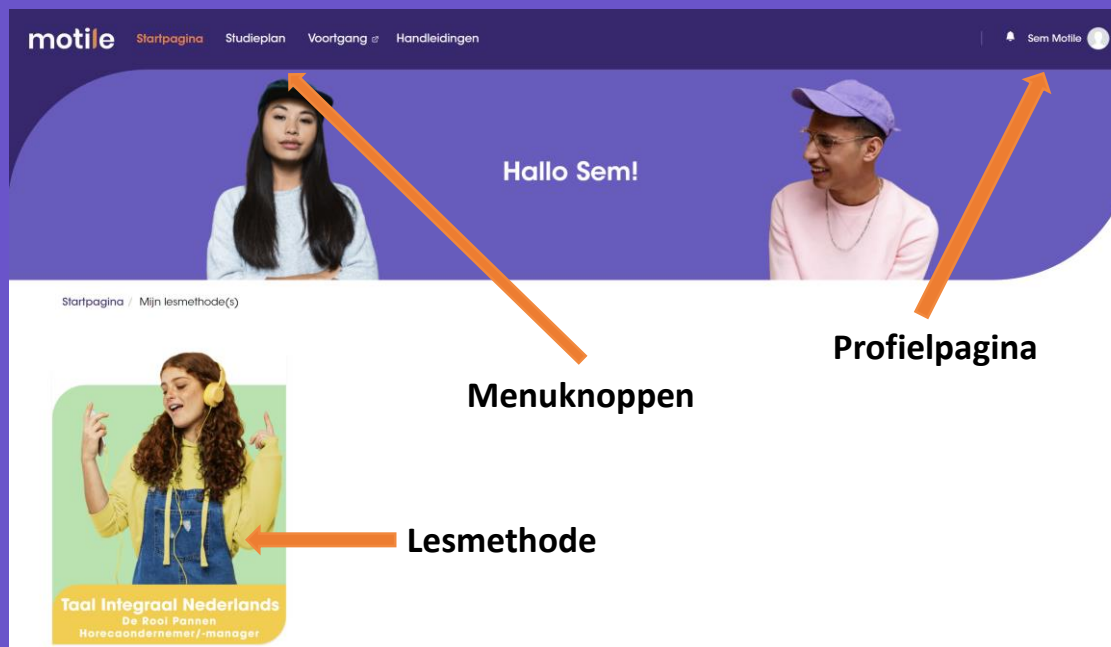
motile Startpagina Studieplan Voortgang Handleidingen Sem Motile

Hallo Sem!

Startpagina / Mijn lesmethode(s)

Profielpagina

Menuknoppen

Lesmethode

Taal Integraal Nederlands
De Rooi Pannen
Horecaondernemer/-manager